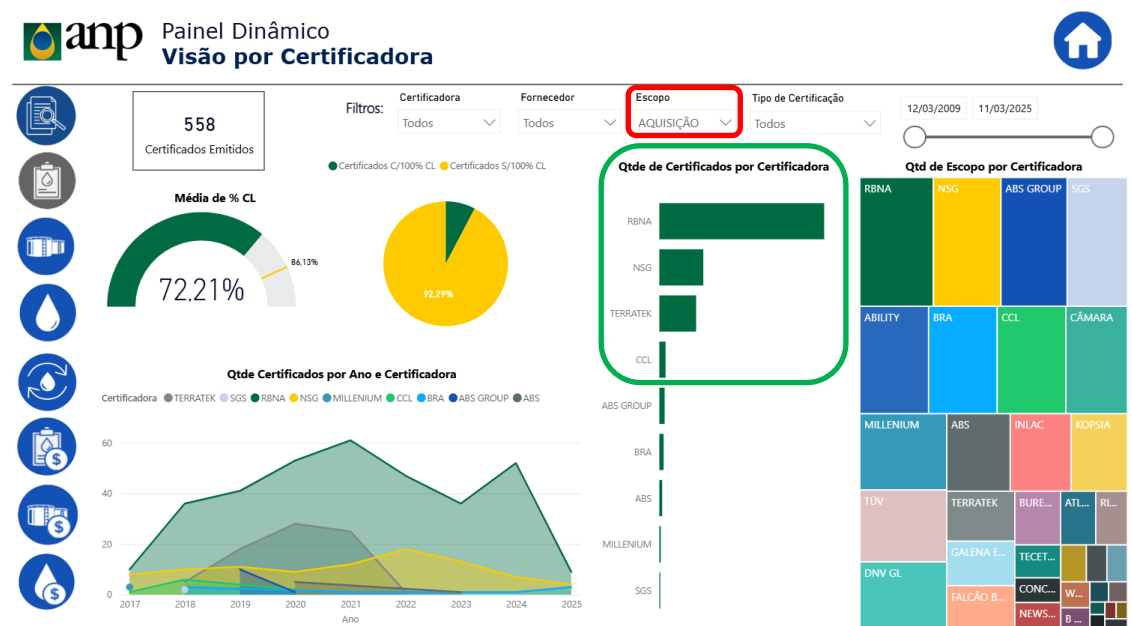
anp

Painel Dinâmico
Visão por Certificadora

558
Certificados Emitidos

Filtros: Certificadora Todos | Fornecedor Todos | Escopo AQUISIÇÃO | Tipo de Certificação Todos

12/03/2009 11/03/2025

Certificados C/100% CL Certificados S/100% CL

Média de % CL

72,21%

86,13%

92,29%

Qtde de Certificados por Certificadora

RBNA
NSG
TERRATEK
CCL
ABS GROUP
BRA
ABS
MILLENIUM
SGS

Qtd de Escopo por Certificadora

RBNA NSG ABS GROUP SGS
ABILITY BRA CCL CÂMARA
MILLENIUM ABS INLAC KOPSIA
TÜV TERRATEK BURE... ATL... RI...
GALENA E... TECET...
DNV GL CONC... W...
FALCÃO B... NEWS... B...

Qtde Certificados por Ano e Certificadora

Certificadora TERRATEK SGS RBNA NSG MILLENIUM CCL BRA ABS GROUP ABS

60
40
20
0

2017 2018 2019 2020 2021 2022 2023 2024 2025
Ano